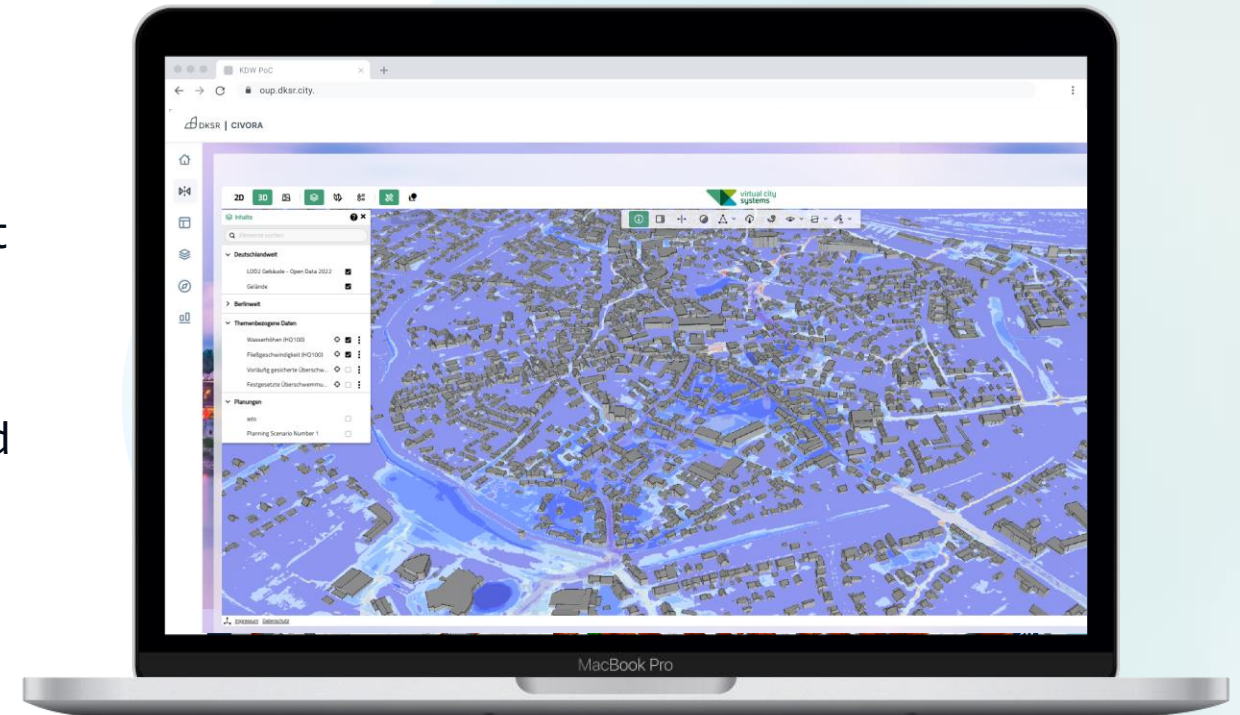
t

d

KDW PoC
oup.dksr.city.
DKSR | CIVORA
2D 3D
virtual city systems
Inhalte
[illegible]
Deutschlandweit
LOD2 Gebäude - Open Data 2022
Gelände
Berlinweit
Themenbezogene Daten
Wasserhöhen (HQ100)
Fließgeschwindigkeit (HQ100)
Vorläufig gesicherte Überschw...
Festgesetzte Überschwemmu...
Planungen
wts
Planning Scenario Number 1
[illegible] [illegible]
MacBook Pro